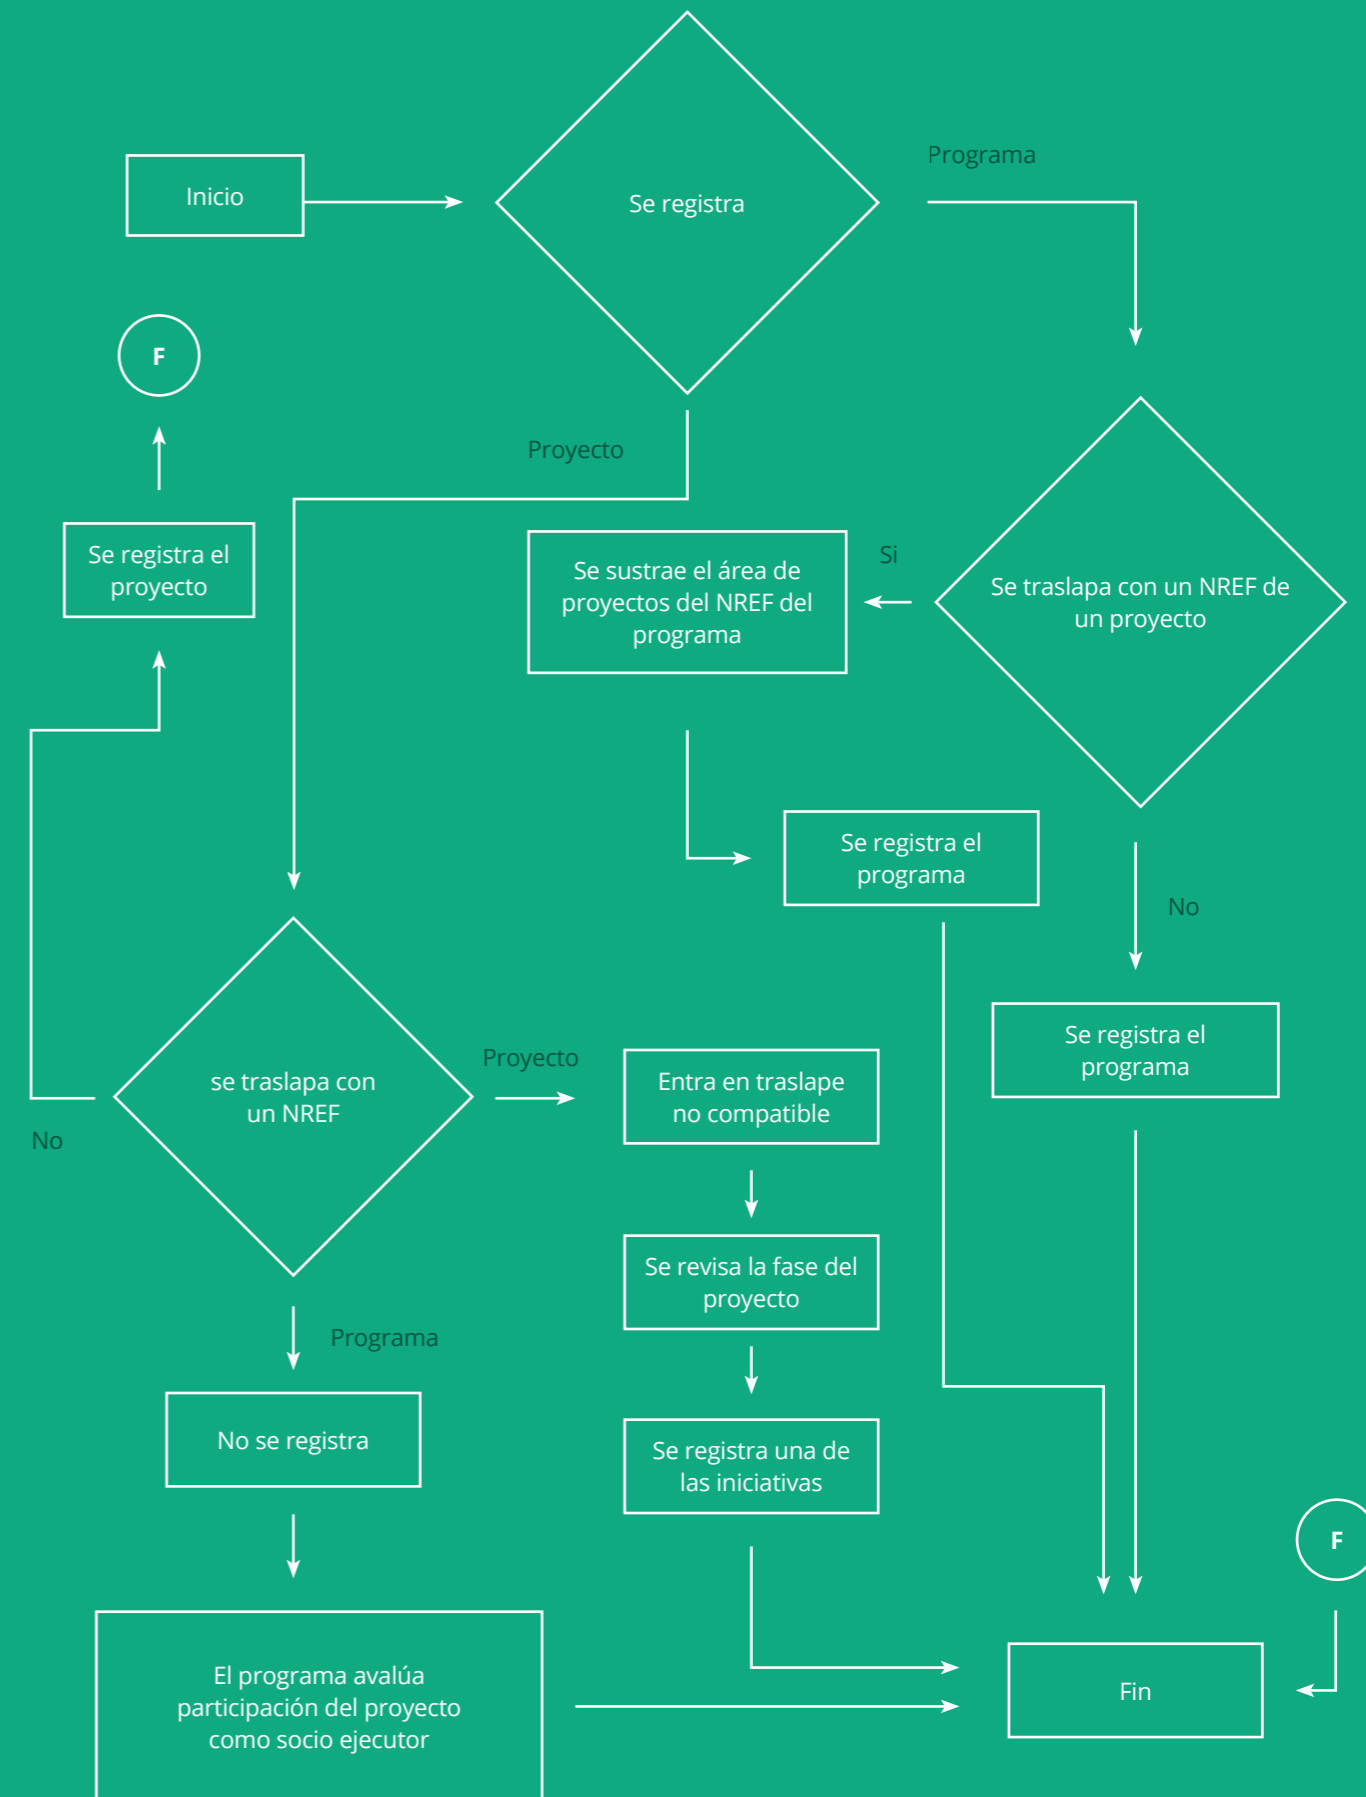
Inicio

Se registra

Programa

F

Proyecto

Se registra el proyecto

Se sustrae el área de proyectos del NREF del programa

Si

Se traslapa con un NREF de un proyecto

Se registra el programa

No

Se registra el programa

se traslapa con un NREF

Proyecto

Entra en traslape no compatible

No

Se revisa la fase del proyecto

Programa

No se registra

Se registra una de las iniciativas

F

El programa avalúa participación del proyecto como socio ejecutor

Fin